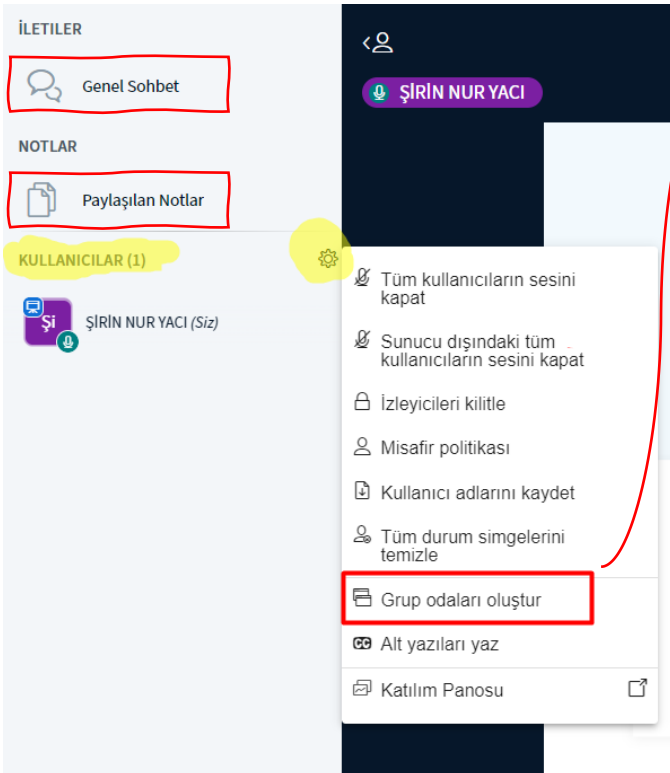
İLETILER

Genel Sohbet

NOTLAR

Paylaşılan Notlar

KULLANICILAR (1)

Şi

ŞİRİN NUR YACI (Siz)

ŞİRİN NUR YACI

Tüm kullanıcıların sesini kapat

Sunucu dışındaki tüm kullanıcıların sesini kapat

İzleyicileri kilitle

Misafir politikası

Kullanıcı adlarını kaydet

Tüm durum simgelerini temizle

Grup odaları oluştur

Alt yazıları yaz

Katılım Panosu